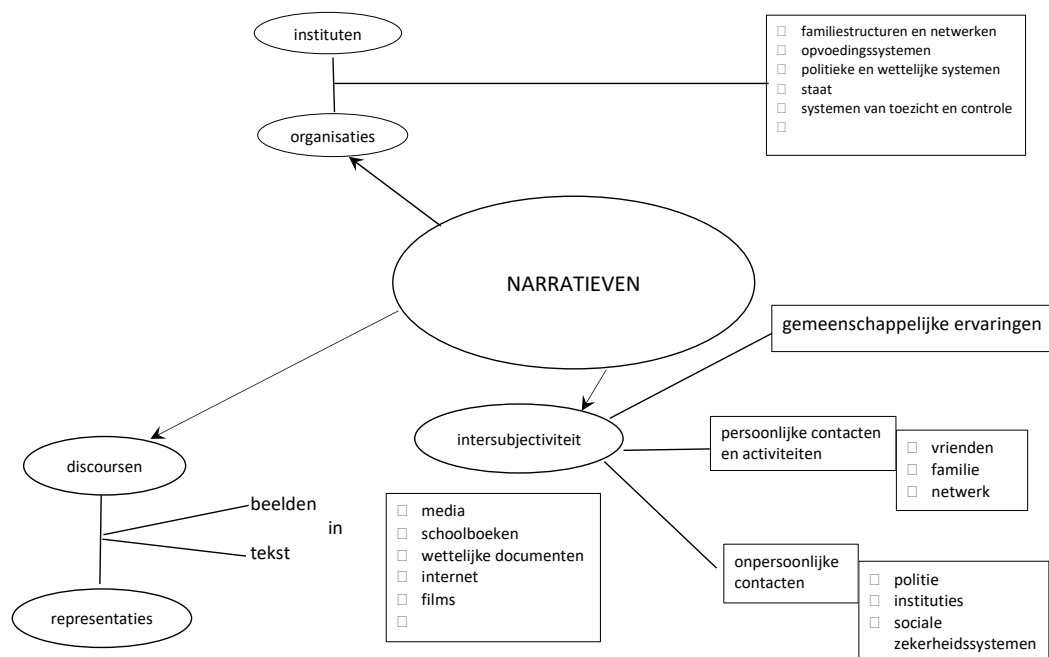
instituten

organisaties

familiestructuren en netwerken
opvoedingssystemen
politieke en wettelijke systemen
staat
systemen van toezicht en controle

NARRATIEVEN

gemeenschappelijke ervaringen

intersubjectiviteit

persoonlijke contacten en activiteiten

vrienden
familie
netwerk

onpersoonlijke contacten

politie
instituties
sociale zekerheidssystemen

discoursen

beelden
in
tekst

representaties

media
schoolboeken
wettelijke documenten
internet
films